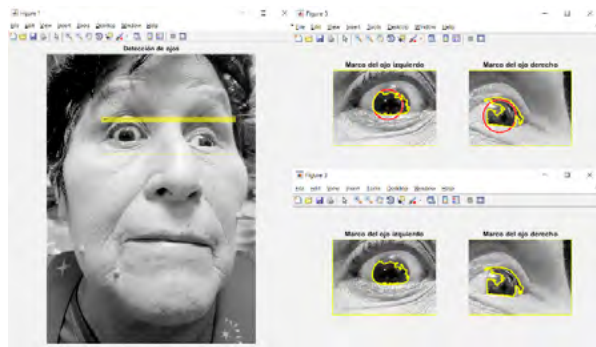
Figure 1
File Edit View Insert Tools Desktop Window Help
Detección de ojos

Figure 3
File Edit View Insert Tools Desktop Window Help
Marco del ojo izquierdo
Marco del ojo derecho

Figure 2
File Edit View Insert Tools Desktop Window Help
Marco del ojo izquierdo
Marco del ojo derecho